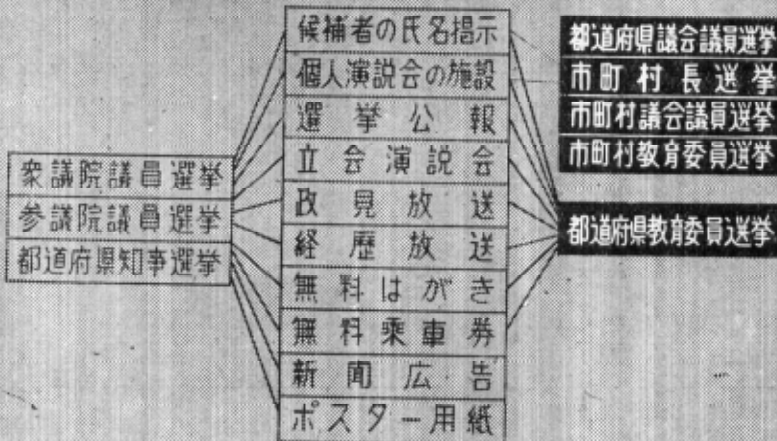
衆議院議員選挙
参議院議員選挙
都道府県知事選挙

候補者の氏名掲示
個人演説会の施設
選挙公報
立会演説会
政見放送
経歴放送
無料はがき
無料乗車券
新聞広告
ポスター用紙

都道府県議会議員選挙
市町村長選挙
市町村議会議員選挙
市町村教育委員選挙

都道府県教育委員選挙